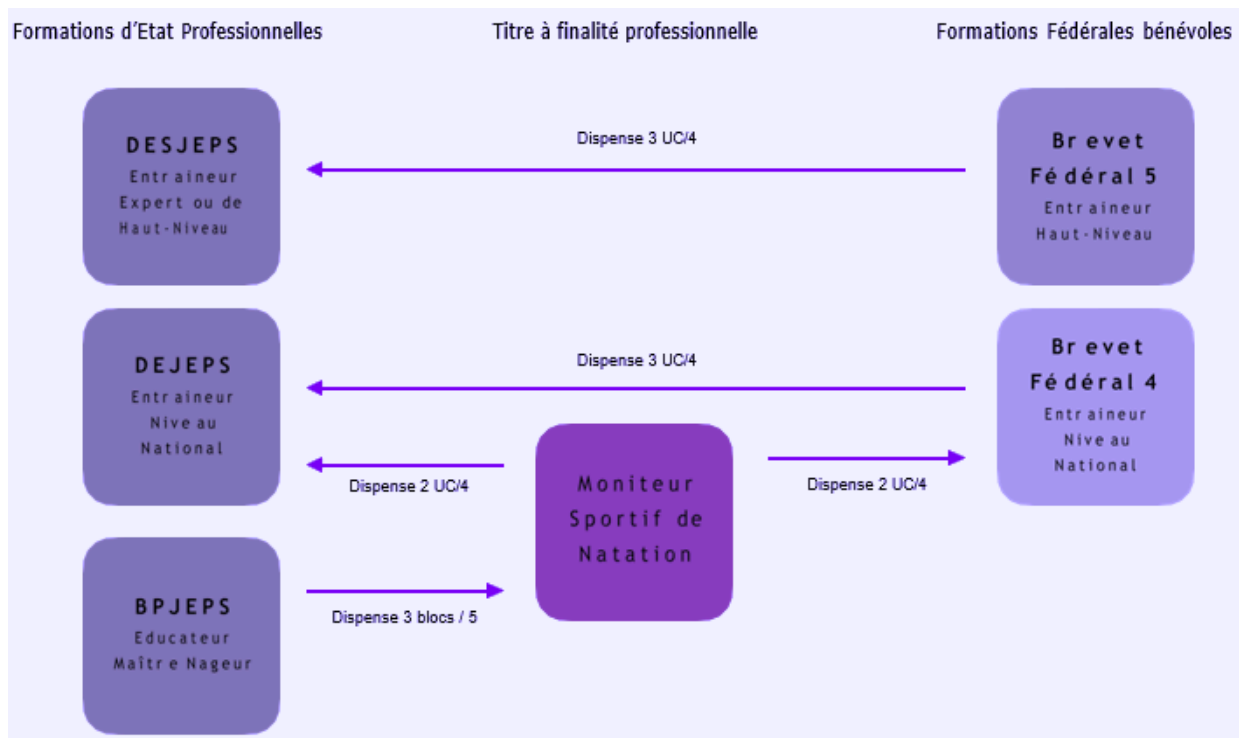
Formations d'Etat Professionnelles

Titre à finalité professionnelle

Formations Fédérales bénévoles

DESJEPS
Entraineur Expert ou de Haut-Niveau

Dispense 3 UC/4

Brevet Fédéral 5
Entraineur Haut-Niveau

DEJEPS
Entraineur Niveau National

Dispense 3 UC/4

Brevet Fédéral 4
Entraineur Niveau National

Dispense 2 UC/4

Moniteur Sportif de Natation

Dispense 2 UC/4

BPJEPS
Educateur Maître Nageur

Dispense 3 blocs / 5